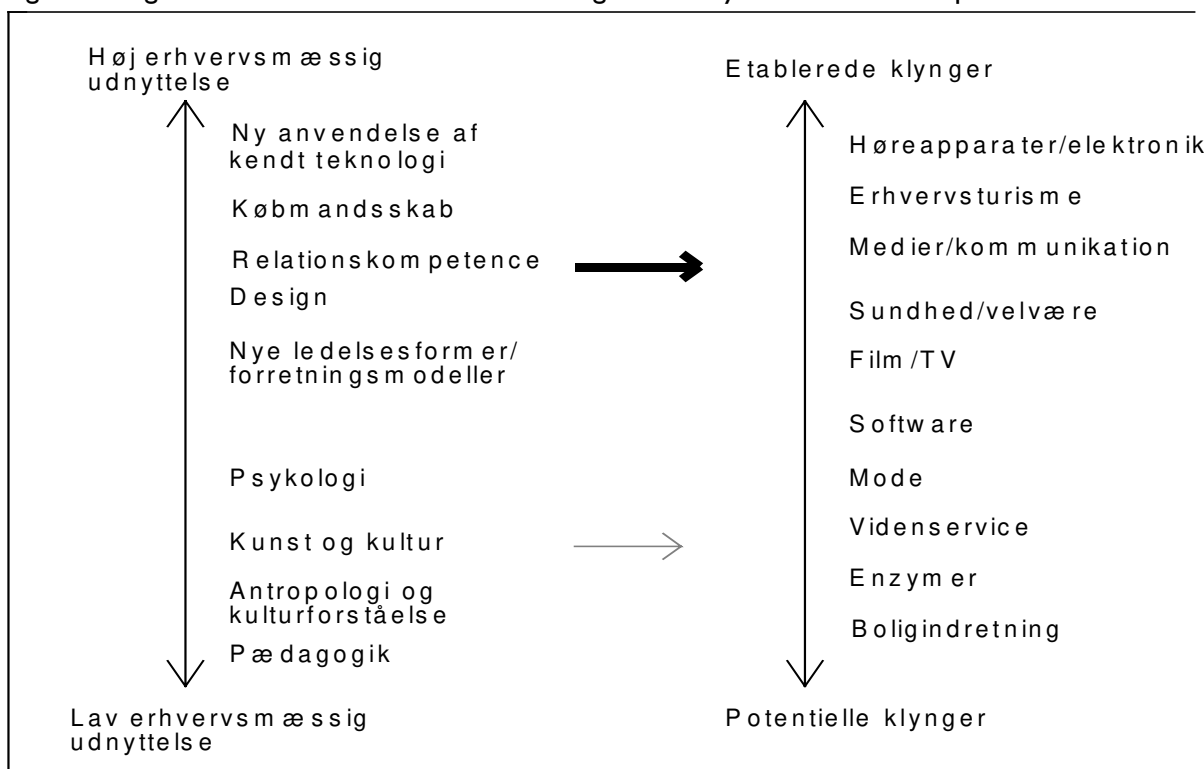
Høj erhvervsmæssig udnyttelse

Ny anvendelse af kendt teknologi

Købmandsskab

Relationskompetence

Design

Nye ledelsesformer/ forretningsmodeller

Psykologi

Kunst og kultur

Antropologi og kulturforståelse

Pædagogik

Lav erhvervsmæssig udnyttelse

Etablerede klynger

Høreapparater/elektronik

Erhvervsturisme

Medier/kommunikation

Sundhed/velvære

Film/TV

Software

Mode

Videnservice

Enzymer

Boligindretning

Potentielle klynger